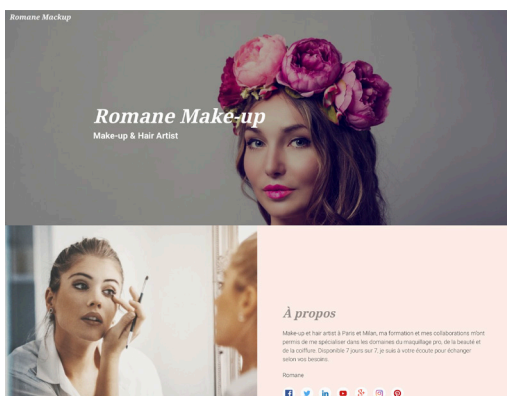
Romane Mackup

Romane Make-up

Make-up & Hair Artist

À propos

Make-up et hair artist à Paris et Milan, ma formation et mes collaborations m'ont permis de me spécialiser dans les domaines du maquillage pro, de la beauté et de la coiffure. Disponible 7 jours sur 7, je suis à votre écoute pour échanger selon vos besoins.

Romane